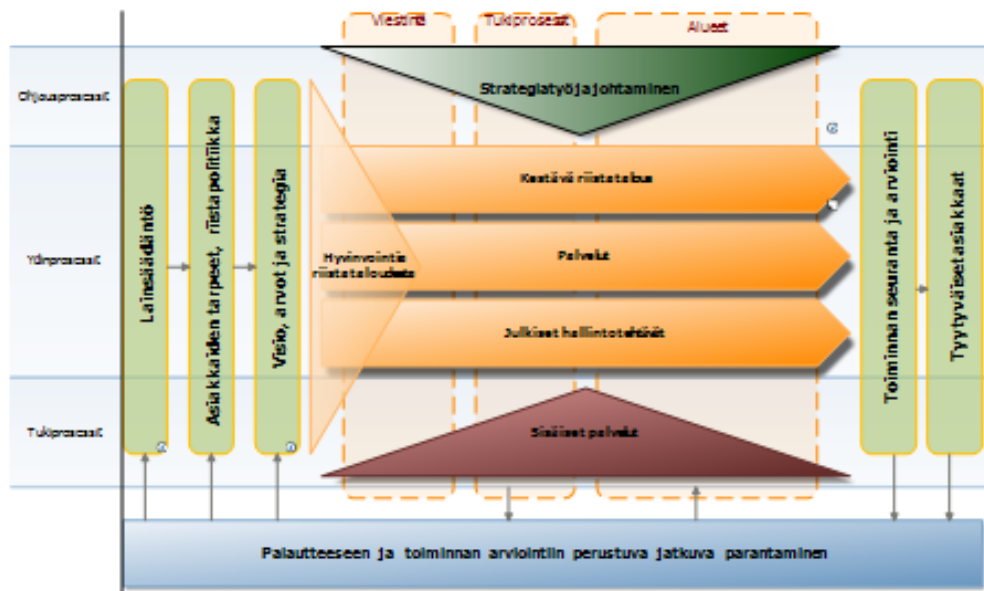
Viestintä
Tukiprosessit
Alueet

Ohjausprosessit
Ydinprosessit
Tukiprosessit

Lainsäädäntö
Asiakkaiden tarpeet, riistapolitiikka
Visio, arvot ja strategia
Hyvinvointia riistataloudesta

Strategiatyö ja johtaminen
Kestävä riistatalous
Palvelut
Julkiset hallintotehtävät
Sisäiset palvelut

Toiminnan seuranta ja arviointi
Tyytyväiset asiakkaat

Palautteeseen ja toiminnan arviointiin perustuva jatkuva parantaminen